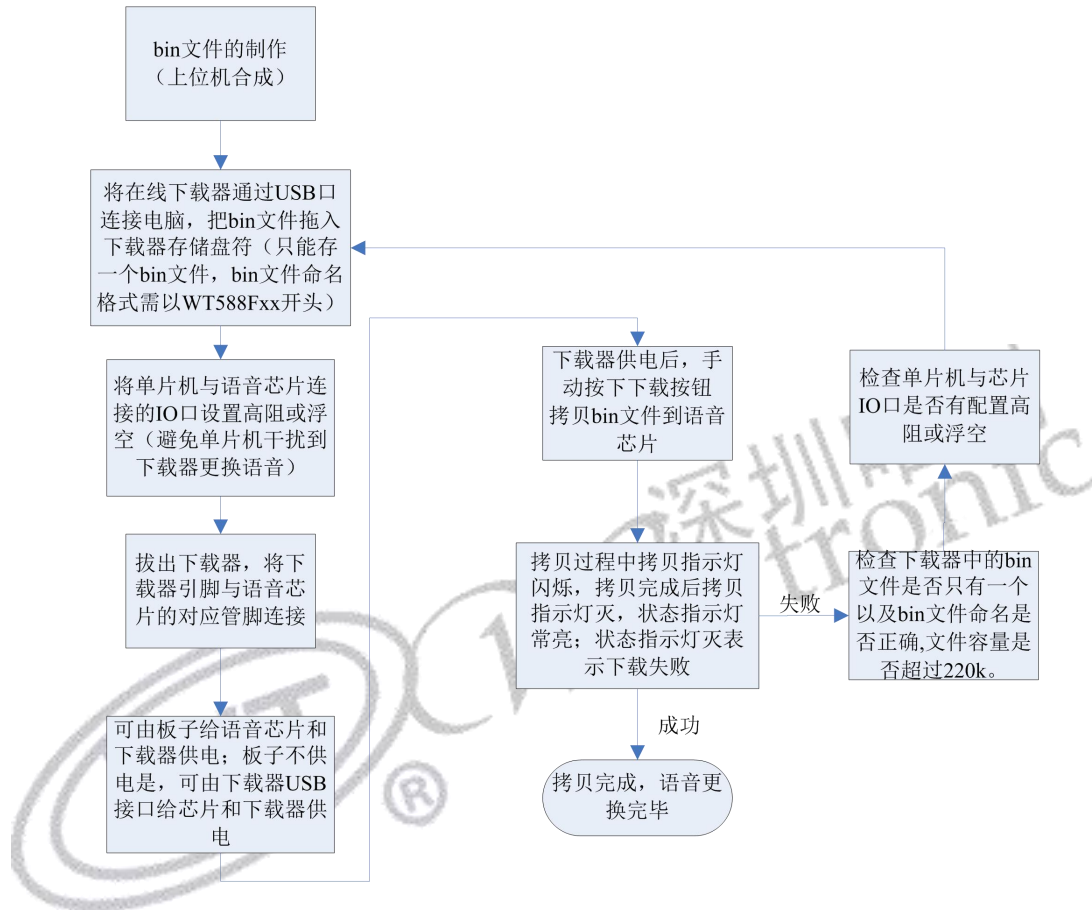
bin文件的制作
（上位机合成）

将在线下载器通过USB口连接电脑，把bin文件拖入下载器存储盘符（只能存一个bin文件，bin文件命名格式需以WT588Fxx开头）

将单片机与语音芯片连接的IO口设置高阻或浮空（避免单片机干扰到下载器更换语音）

拔出下载器，将下载器引脚与语音芯片的对应管脚连接

可由板子给语音芯片和下载器供电；板子不供电是，可由下载器USB接口给芯片和下载器供电

下载器供电后，手动按下下载按钮拷贝bin文件到语音芯片

拷贝过程中拷贝指示灯闪烁，拷贝完成后拷贝指示灯灭，状态指示灯常亮；状态指示灯灭表示下载失败

失败

成功

拷贝完成，语音更换完毕

检查单片机与芯片IO口是否有配置高阻或浮空

检查下载器中的bin文件是否只有一个以及bin文件命名是否正确,文件容量是否超过220k。

深圳 tronic ®